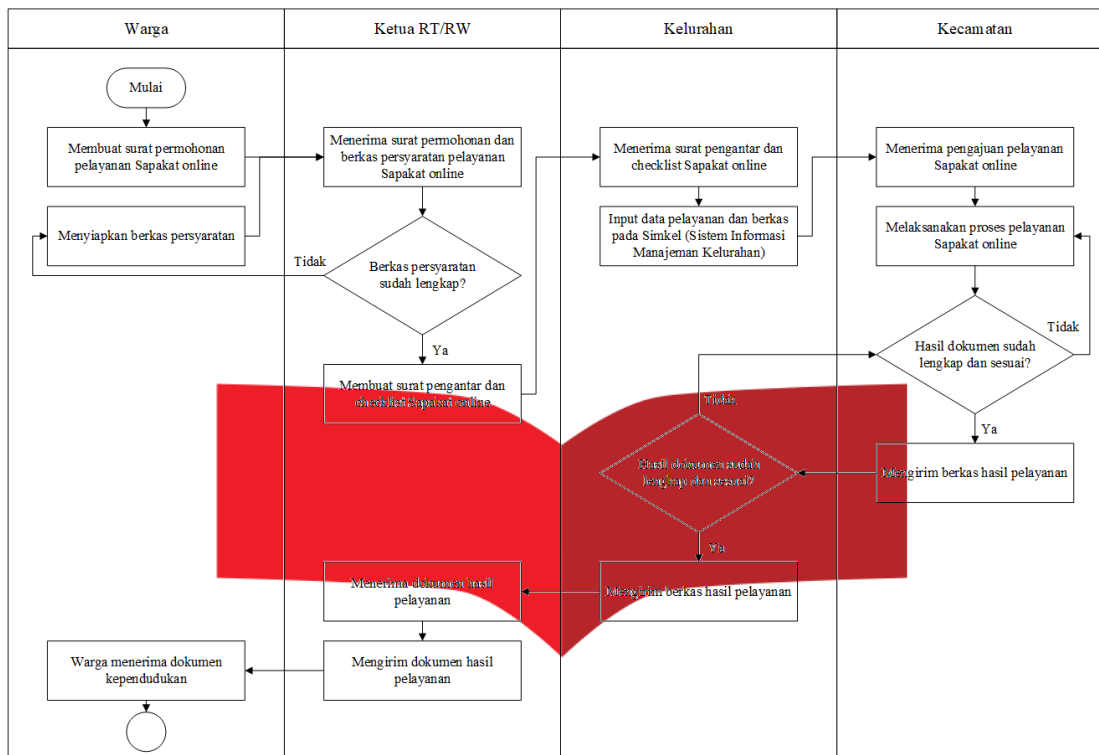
Warga

Ketua RT/RW

Kelurahan

Kecamatan

Mulai

Membuat surat permohonan pelayanan Sapakat online

Menyiapkan berkas persyaratan

Menerima surat permohonan dan berkas persyaratan pelayanan Sapakat online

Tidak

Berkas persyaratan sudah lengkap?

Ya

Membuat surat pengantar dan checklist Sapakat online

Menerima surat pengantar dan checklist Sapakat online

Input data pelayanan dan berkas pada Simkel (Sistem Informasi Manajeman Kelurahan)

Menerima pengajuan pelayanan Sapakat online

Melaksanakan proses pelayanan Sapakat online

Tidak

Hasil dokumen sudah lengkap dan sesuai?

Ya

Mengirim berkas hasil pelayanan

Tidak

Hasil dokumen sudah lengkap dan sesuai?

Ya

Mengirim berkas hasil pelayanan

Menerima dokumen hasil pelayanan

Mengirim dokumen hasil pelayanan

Warga menerima dokumen kependudukan